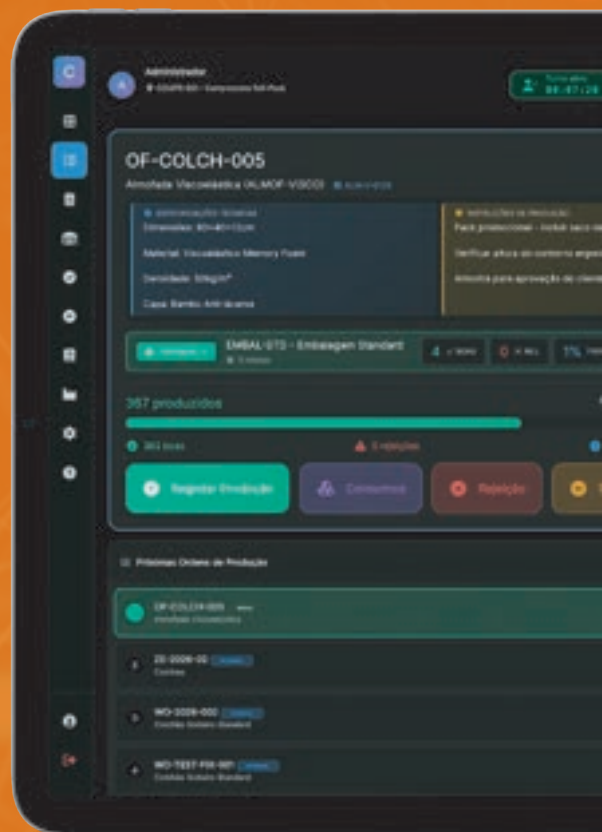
C

Administrador

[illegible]

OF-COLCH-005

Almofada Viscoelástica (ALMOF-VISCO) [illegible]

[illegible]

Dimensões: 60×40×12cm

Material: Viscoelástico Memory Foam

Densidade: 50kg/m³

Capa: Bambu Anti-ácaros

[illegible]

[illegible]

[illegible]

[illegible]

EMBAL-STD - Embalagem Standard

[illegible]

4 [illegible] 0 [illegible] 1% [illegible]

357 produzidos

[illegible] 3 rejeições

Registar Produção Consumos Rejeição

Próximas Ordens de Produção

OF-COLCH-005

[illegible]

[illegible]

WO-2026-000

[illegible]

WO-TEST-FIX-001

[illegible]